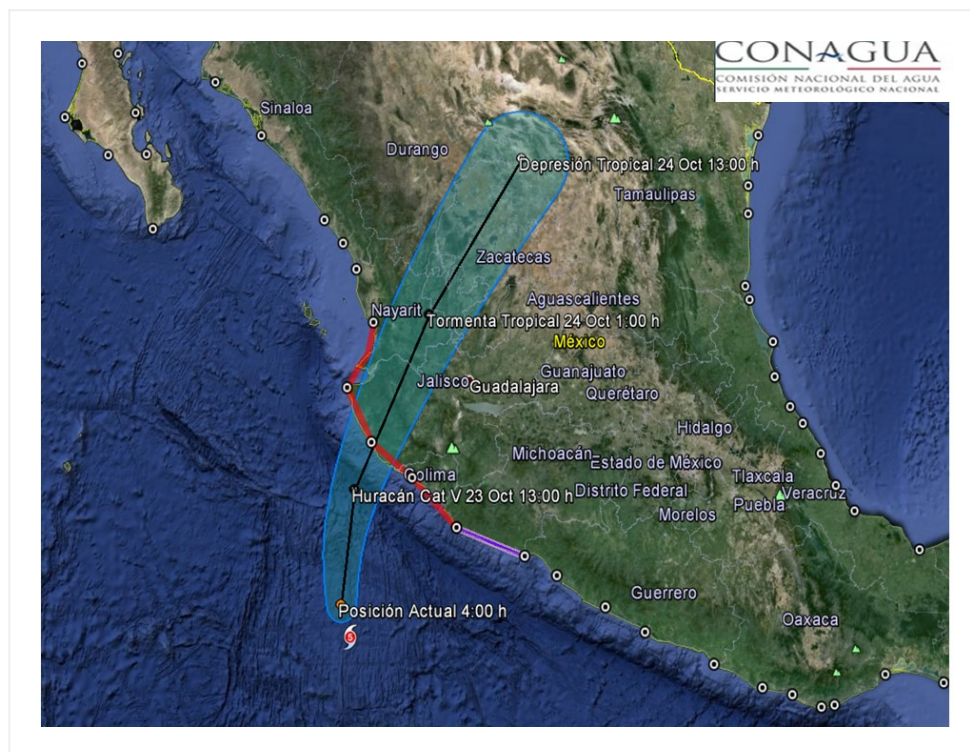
CONAGUA
COMISIÓN NACIONAL DEL AGUA
SERVICIO METEOROLÓGICO NACIONAL

Sinaloa
Durango
Depresión Tropical 24 Oct 13:00 h
Tamaulipas
Zacatecas
Aguascalientes
Nayarit
Tormenta Tropical 24 Oct 1:00 h
México
Guanajuato
Jalisco
Guadalajara
Querétaro
Hidalgo
Michoacán
Colima
Estado de México
Tlaxcala
Huracán Cat V 23 Oct 13:00 h
Distrito Federal
Veracruz
Puebla
Morelos
Guerrero
Posición Actual 4:00 h
Oaxaca
5